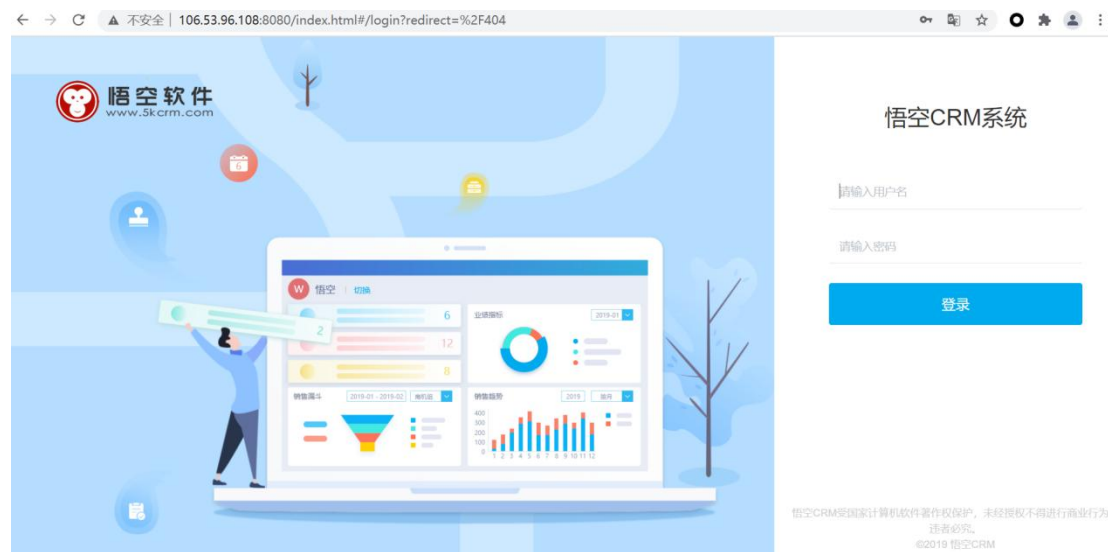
不安全 | 106.53.96.108:8080/index.html#/login?redirect=%2F404

悟空软件
www.5kcrm.com

W 悟空 | 切换

6
12
8
2

业绩指标 2019-01

销售漏斗 2019-01 - 2019-02 我的

销售趋势 2019 按月

400
300
200
100
0
1 2 3 4 5 6 7 8 9 10 11 12

悟空CRM系统

请输入用户名

请输入密码

登录

悟空CRM受国家计算机软件著作权保护，未经授权不得进行商业行为，违者必究。
©2019 悟空CRM